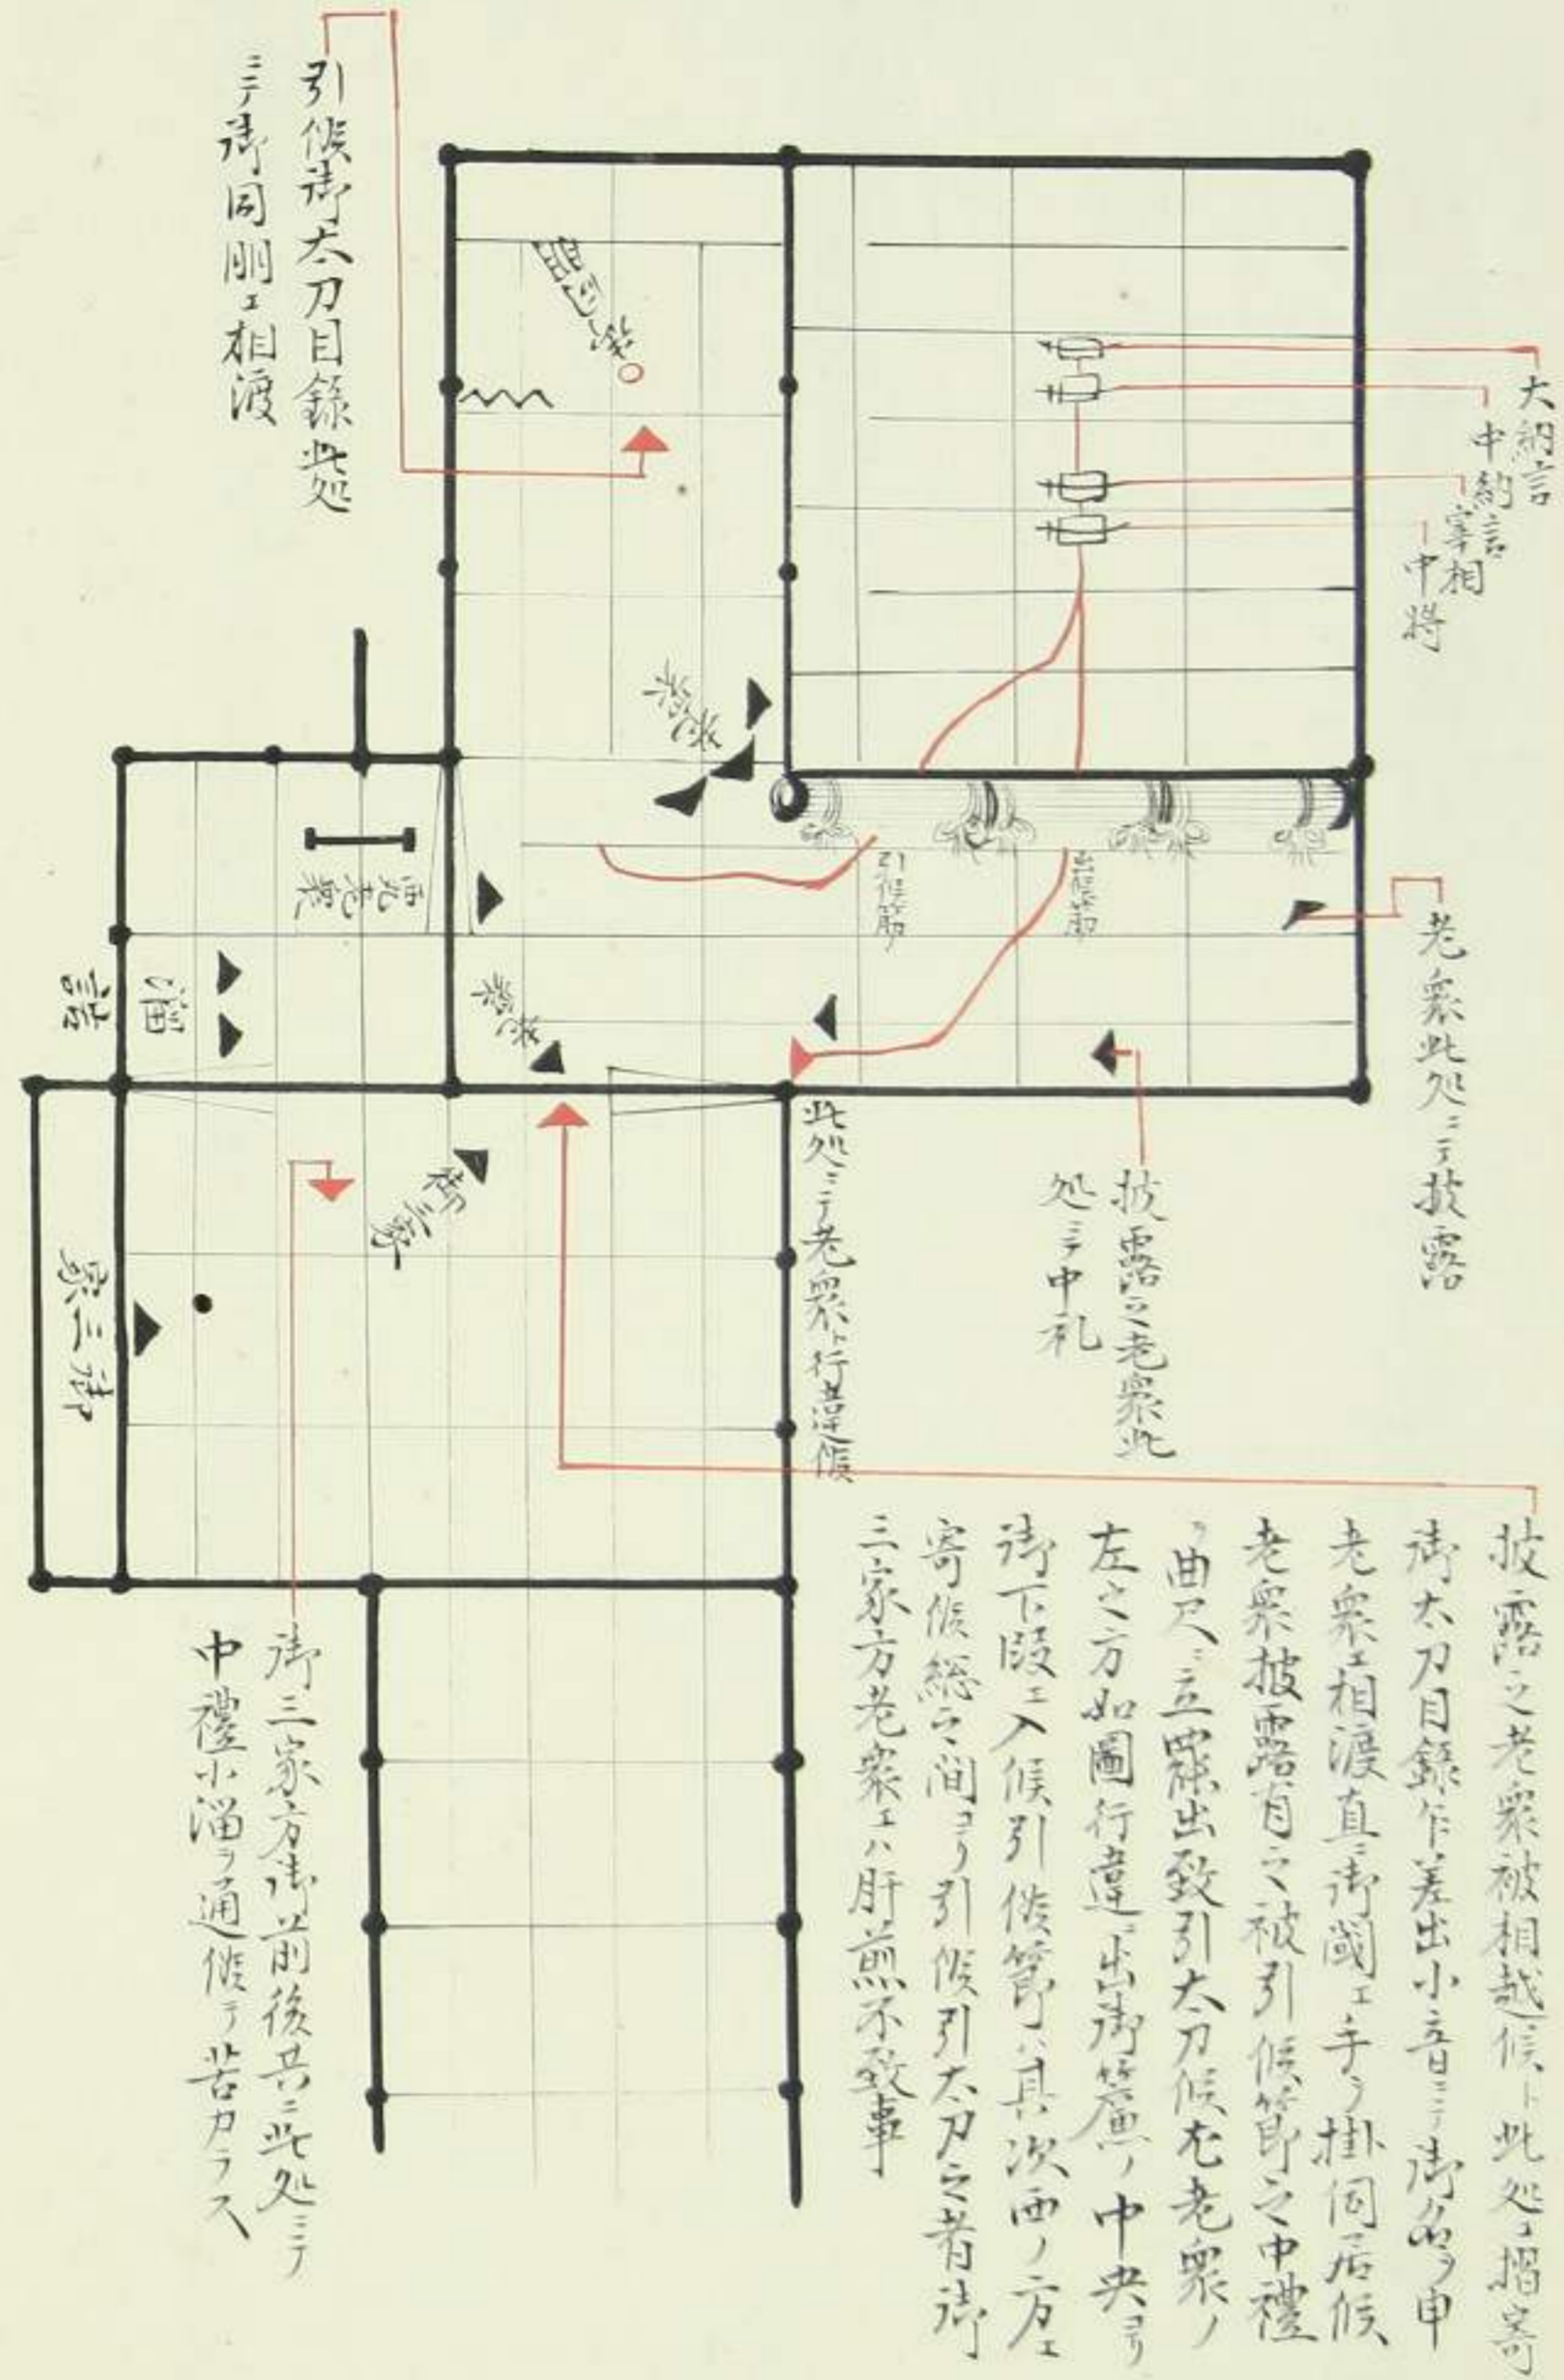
引候御太刀目録此処ニテ御同朋エ相渡

大納言
中納言
宰相
中将

老衆此処ニテ披露

披露之老衆此処ニテ中礼

此処ニテ老衆ト行違候

御三家

三家

御三家方御前後共ニ此処ニテ中礼小溜ヲ通候テ若カラス

披露之老衆被相越候ト此処エ摺寄御太刀目録ヲ差出小音ニテ御名ヲ申老衆エ相渡直ニ御閾エ手ヲ掛同居候老衆披露有之被引候節之中礼ヲ曲尺ニ立衆出致引太刀候左老衆ノ左之方如図行違ニ出御簾ノ中央ヨリ御下段エ入候引候節ハ其次西ノ方エ寄候縁之間ヨリ引候引太刀之者御三家方老衆エハ肝煎不致事